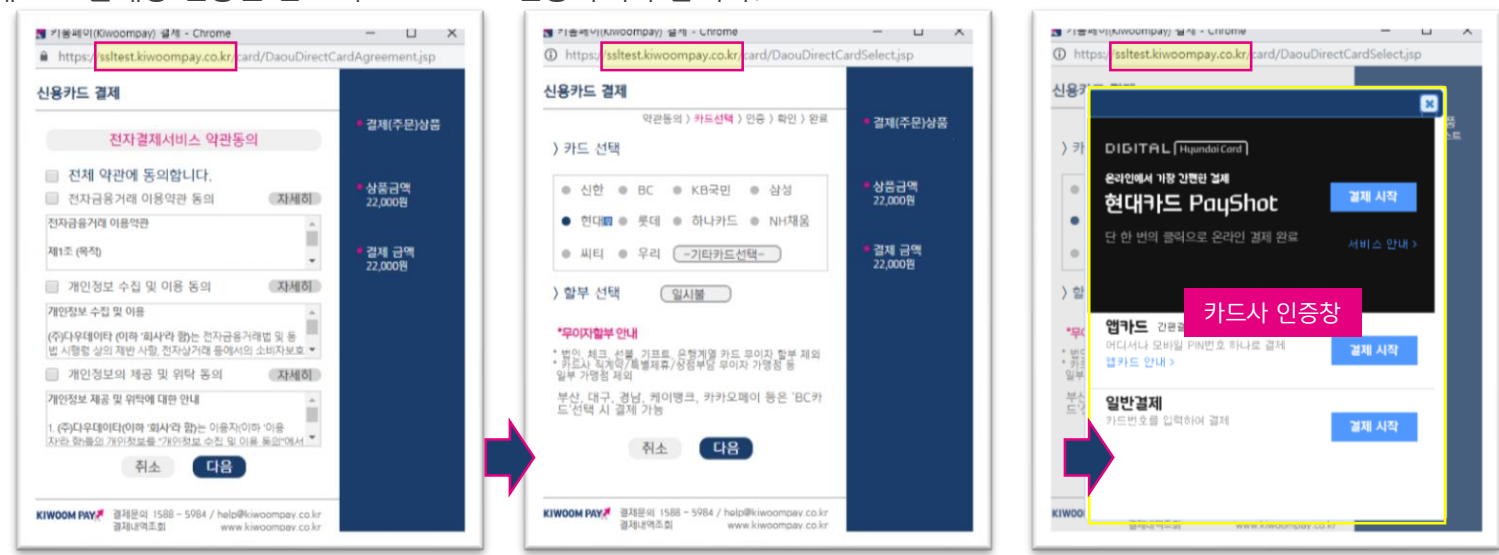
키움페이(Kiwoompay) 결제 - Chrome
https://ssltest.kiwoompay.co.kr/card/DaouDirectCardAgreement.jsp

신용카드 결제

전자결제서비스 약관동의

전체 약관에 동의합니다.

전자금융거래 이용약관 동의 자세히

전자금융거래 이용약관

제1조 (목적)

개인정보 수집 및 이용 동의 자세히

개인정보 수집 및 이용

(주)다우데이타 (이하 '회사'라 함)는 전자금융거래법 및 동법 시행령 상의 제반 사항, 전자상거래 등에서의 소비자보호

개인정보의 제공 및 위탁 동의 자세히

개인정보 제공 및 위탁에 대한 안내

1. (주)다우데이타(이하 '회사'라 함)는 이용자(이하 '이용자'라 함)들의 개인정보를 "개인정보 수집 및 이용 동의"에서

취소 다음

KIWOOM PAY 결제문의 1588 - 5984 / help@kiwoompay.co.kr 결제내역조회 www.kiwoompay.co.kr

결제(주문)상품

상품금액 22,000원

결제 금액 22,000원

키움페이(Kiwoompay) 결제 - Chrome
https://ssltest.kiwoompay.co.kr/card/DaouDirectCardSelect.jsp

신용카드 결제

약관동의 〉 카드선택 〉 인증 〉 확인 〉 완료

〉 카드 선택

신한 BC KB국민 삼성
현대 롯데 하나카드 NH채움
씨티 우리 -기타카드선택-

〉 할부 선택 일시불

*무이자할부 안내

* 법인, 체크, 선불, 기프트, 은행계열 카드 무이자 할부 제외
* 카드사 직계약/특별제휴/상점부담 무이자 가맹점 및 일부 가맹점 제외

부산, 대구, 경남, 케이뱅크, 카카오페이 등은 'BC카드'선택 시 결제 가능

취소 다음

KIWOOM PAY 결제문의 1588 - 5984 / help@kiwoompay.co.kr 결제내역조회 www.kiwoompay.co.kr

결제(주문)상품

상품금액 22,000원

결제 금액 22,000원

키움페이(Kiwoompay) 결제 - Chrome
https://ssltest.kiwoompay.co.kr/card/DaouDirectCardSelect.jsp

신용카드 결제

DIGITAL Hyundai Card

온라인에서 가장 간편한 결제
현대카드 PayShot 결제 시작
단 한 번의 클릭으로 온라인 결제 완료 서비스 안내 >

카드사 인증창

앱카드 간편결제
어디서나 모바일 PIN번호 하나로 결제 결제 시작
앱카드 안내 >

일반결제
카드번호를 입력하여 결제 결제 시작

www.kiwoompay.co.kr